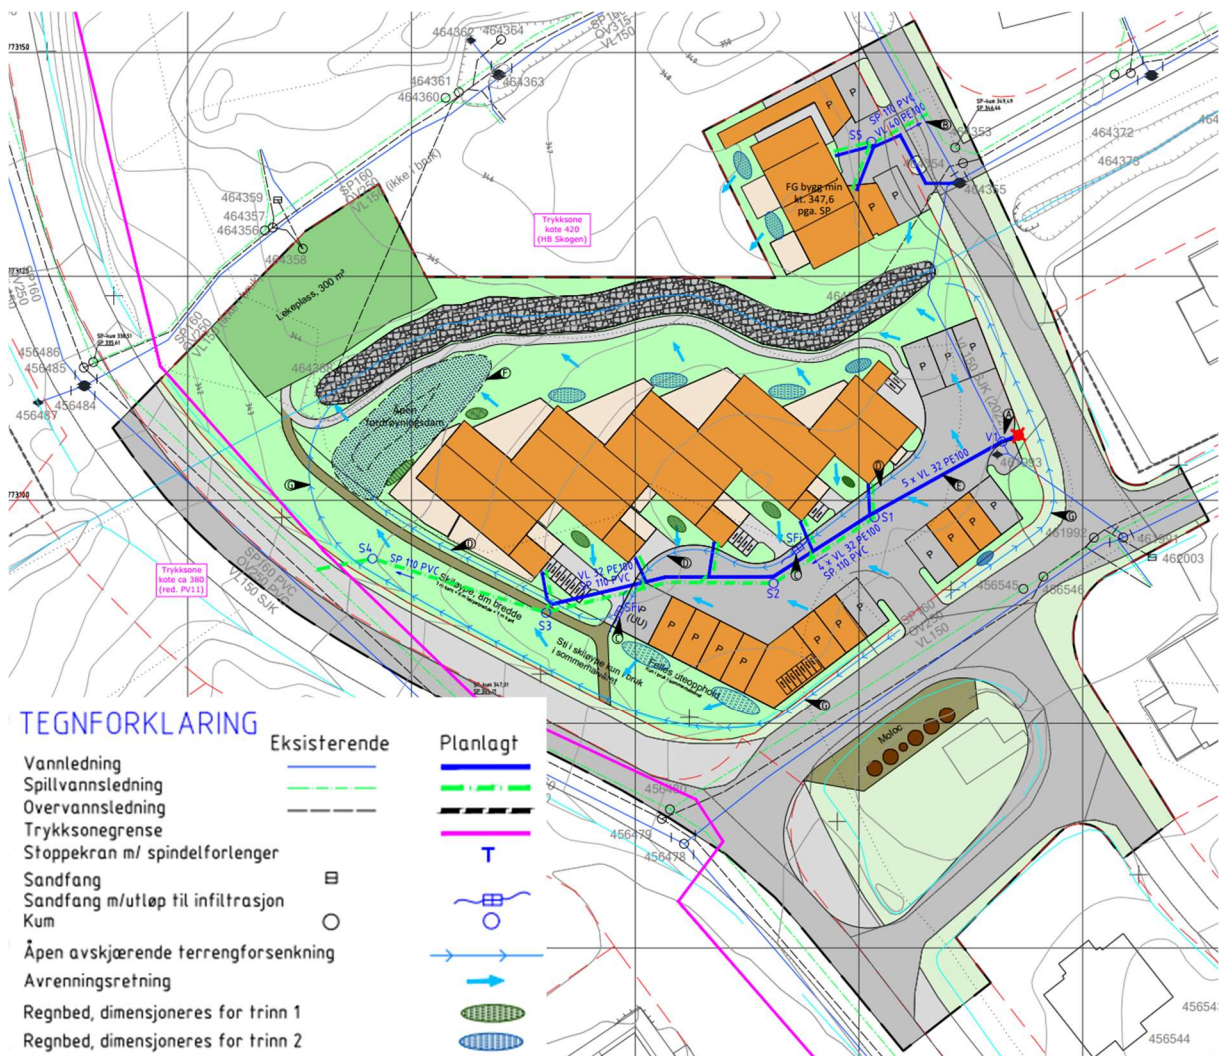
773150
464362
464364
SP160
OV315
VL150
464361
464363
464360
SP 110 PVC
VL 40 PE100
S5
464353
464372
464378
464354
464355
FG bygg min kt. 347,6 pga. SP
SP160
OV150 (ikke i bruk)
464359
464357
464356
464358
Trykksone kote 420 (HB Skogen)
Lekeplass, 300 m²
VL150
SP160
OV250
SP-kum 338,51
456486
456485
456484
456487
Åpen fordrøyningsdam
V1
464283
5 x VL 32 PE100
S1
SF
4 x VL 32 PE100
SP 110 PVC
461992
461991
462003
773100
S4
SP 110 PVC
Skiløype, 8m bredde
VL 32 PE100
SP 110 PVC
S2
S3
SF (UU)
456545
456546
Trykksone kote ca 380 (red. PV11)
SP160 PVC
OV250
VL150 SJK
Sti i skiløype kun i bruk i sommerhalvåret
Felles uteopphold
SP160
OV250
VL150
Moloc
456480
456479
456478
45654
456544
TEGNFORKLARING
Eksisterende
Planlagt
Vannledning
Spillvannsledning
Overvannsledning
Trykksonegrense
Stoppekran m/ spindelforlenger
Sandfang
Sandfang m/utløp til infiltrasjon
Kum
Åpen avskjærende terrengforsenkning
Avrenningsretning
Regnbed, dimensjoneres for trinn 1
Regnbed, dimensjoneres for trinn 2